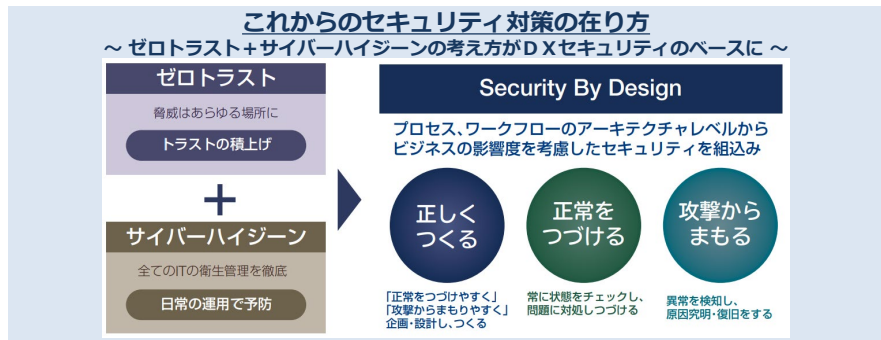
これからのセキュリティ対策の在り方
～ ゼロトラスト＋サイバーハイジーンの考え方がＤＸセキュリティのベースに ～

ゼロトラスト
脅威はあらゆる場所に
トラストの積上げ

+

サイバーハイジーン
全てのITの衛生管理を徹底
日常の運用で予防

Security By Design
プロセス、ワークフローのアーキテクチャレベルから
ビジネスの影響度を考慮したセキュリティを組込み

正しく
つくる
「正常をつづけやすく」
「攻撃からまもりやすく」
企画・設計し、つくる

正常を
つづける
常に状態をチェックし、
問題に対処しつづける

攻撃から
まもる
異常を検知し、
原因究明・復旧をする